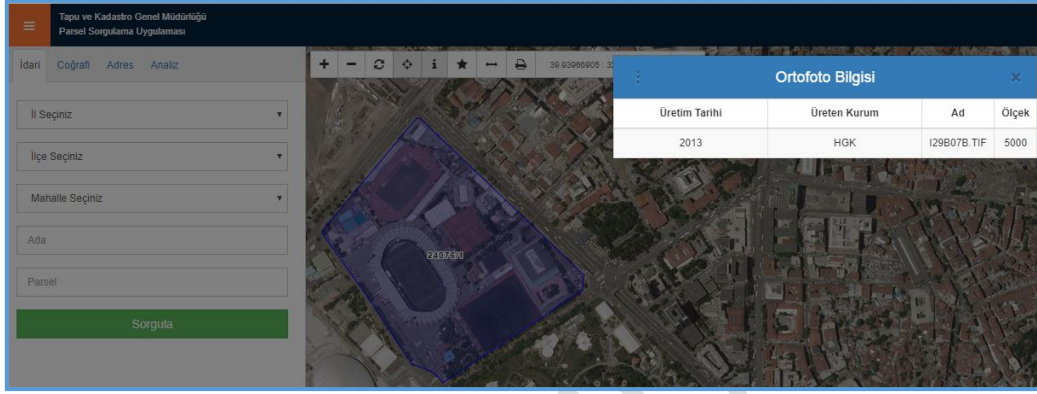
Tapu ve Kadastro Genel Müdürlüğü
Parsel Sorgulama Uygulaması

İdari Coğrafi Adres Analiz

İl Seçiniz

İlçe Seçiniz

Mahalle Seçiniz

Ada

Parsel

Sorgula

39.93966905 : 3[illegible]

Ortofoto Bilgisi

| Üretim Tarihi | Üreten Kurum | Ad | Ölçek |
|---|---|---|---|
| 2013 | HGK | I29B07B.TIF | 5000 |

2407/1